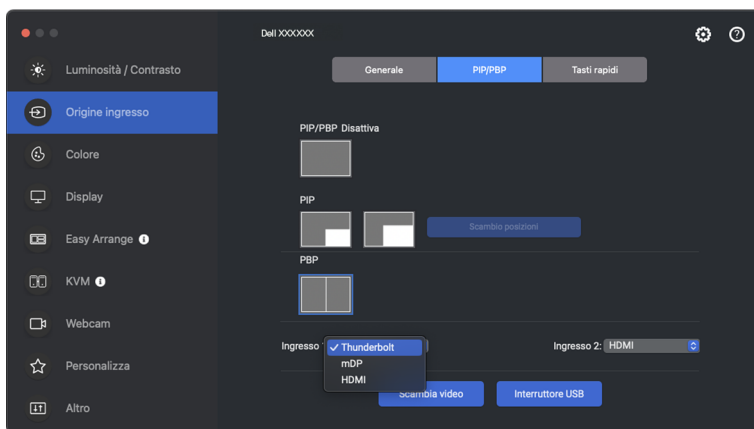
Dell XXXXXX

Luminosità / Contrasto
Origine ingresso
Colore
Display
Easy Arrange
KVM
Webcam
Personalizza
Altro

Generale | PIP/PBP | Tasti rapidi

PIP/PBP Disattiva

PIP

Scambio posizioni

PBP

Ingresso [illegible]
✓ Thunderbolt
mDP
HDMI

Ingresso 2: HDMI

Scambia video
Interruttore USB